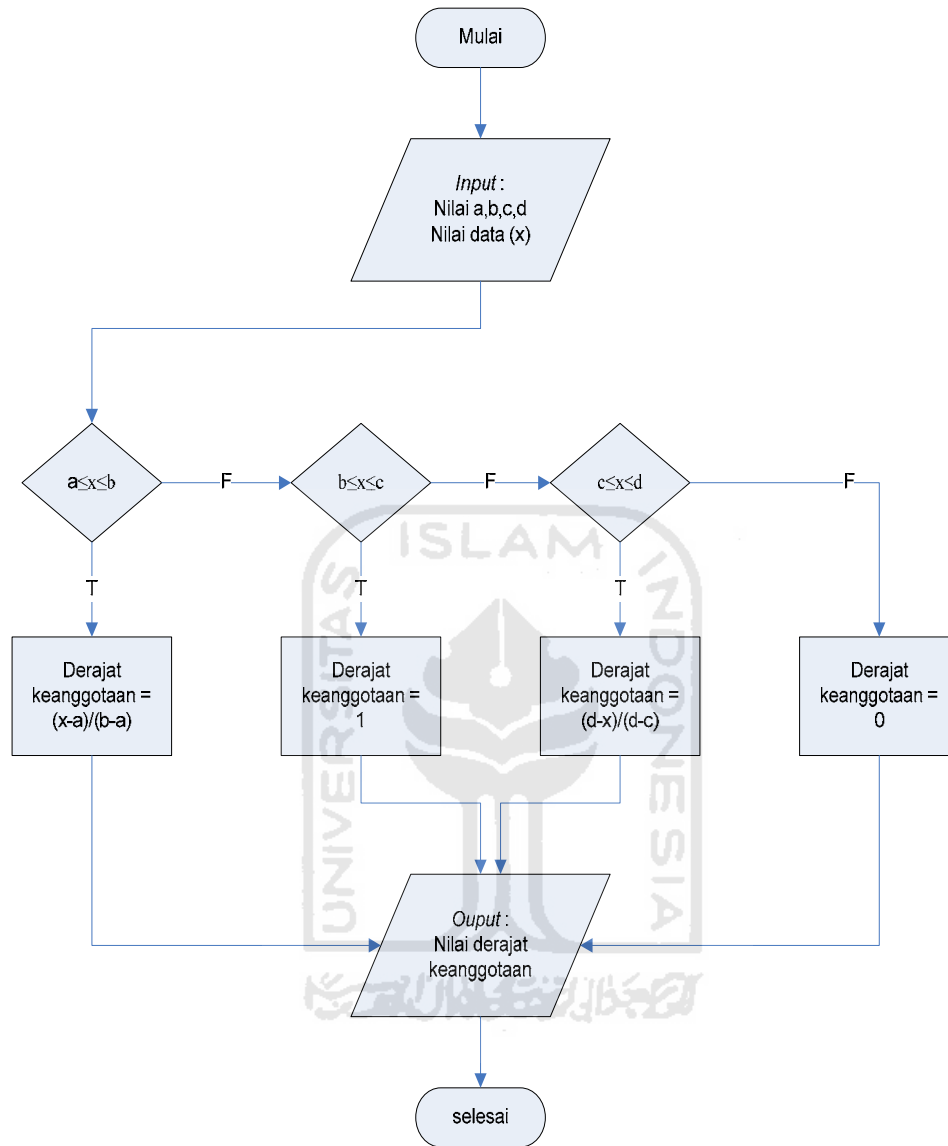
Mulai

*Input* :
Nilai a,b,c,d
Nilai data (x)

$a \leq x \leq b$

F

$b \leq x \leq c$

F

$c \leq x \leq d$

F

T

T

T

Derajat keanggotaan = (x-a)/(b-a)

Derajat keanggotaan = 1

Derajat keanggotaan = (d-x)/(d-c)

Derajat keanggotaan = 0

ISLAM

UNIVERSITAS

INDONESIA

*Ouput* :
Nilai derajat keanggotaan

selesai